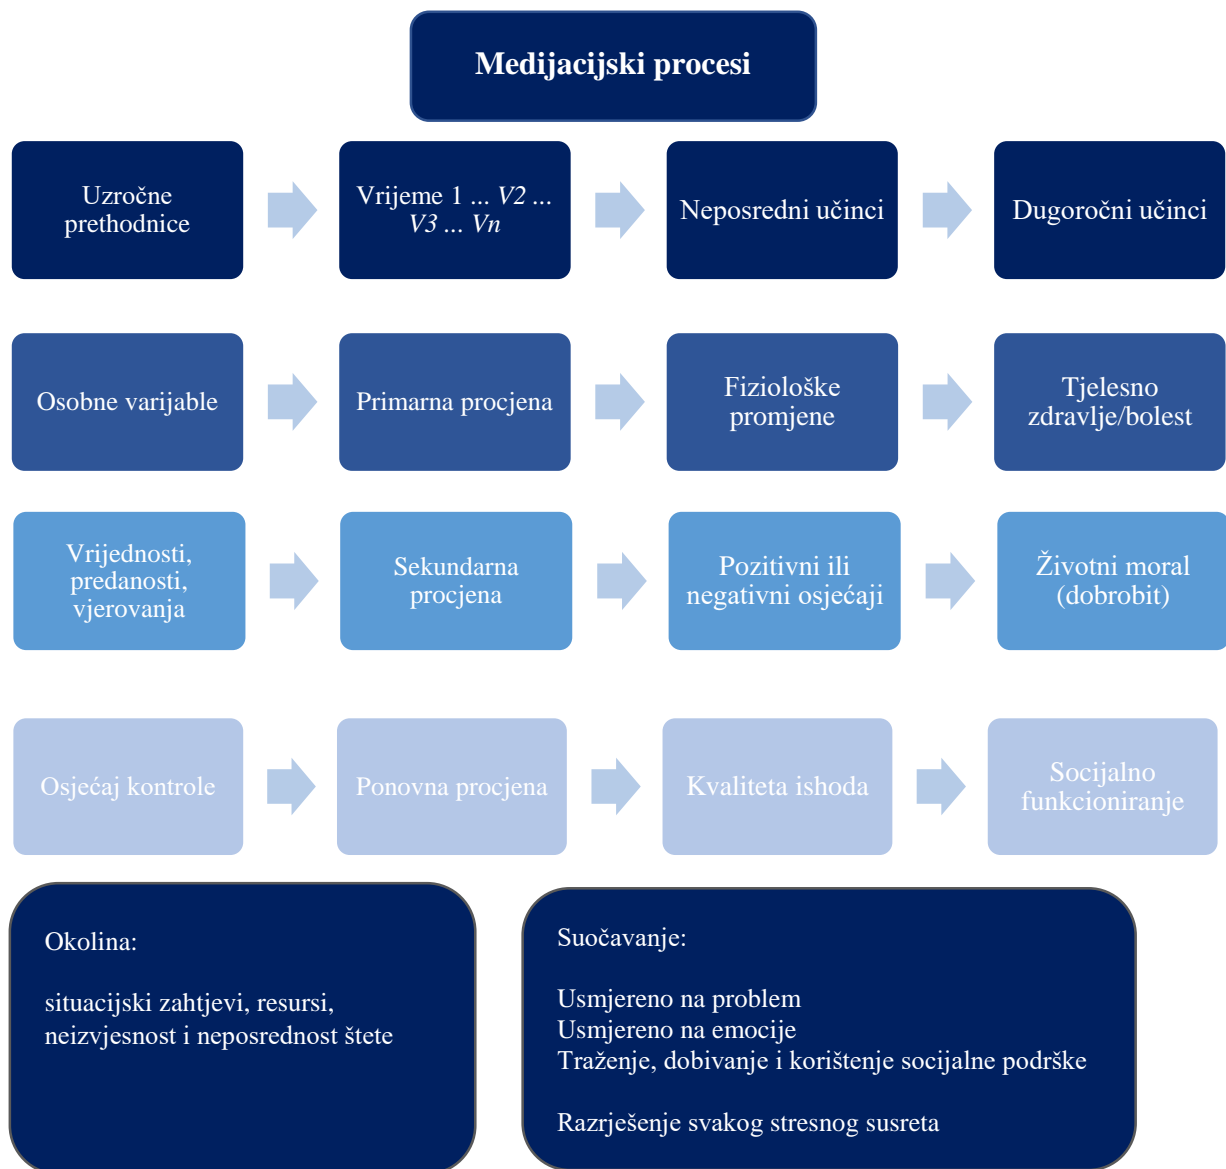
Medijacijski procesi

Uzročne prethodnice

Vrijeme 1 ... V2 ... V3 ... Vn

Neposredni učinci

Dugoročni učinci

Osobne varijable

Primarna procjena

Fiziološke promjene

Tjelesno zdravlje/bolest

Vrijednosti, predanosti, vjerovanja

Sekundarna procjena

Pozitivni ili negativni osjećaji

Životni moral (dobrobit)

Osjećaj kontrole

Ponovna procjena

Kvaliteta ishoda

Socijalno funkcioniranje

Okolina:

situacijski zahtjevi, resursi, neizvjesnost i neposrednost štete

Suočavanje:

Usmjereno na problem
Usmjereno na emocije
Traženje, dobivanje i korištenje socijalne podrške

Razrješenje svakog stresnog susreta